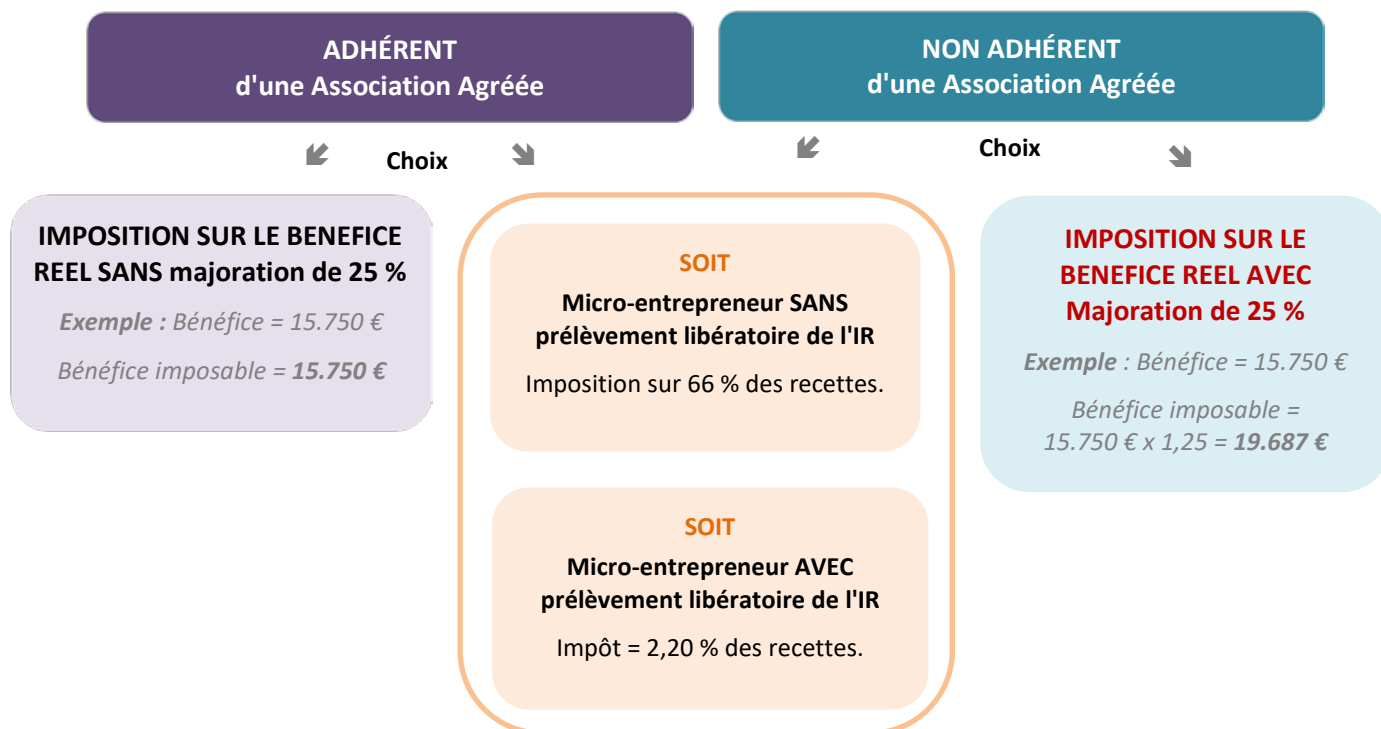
ADHÉRENT
d'une Association Agréée

NON ADHÉRENT
d'une Association Agréée

Choix

Choix

IMPOSITION SUR LE BENEFICE REEL SANS majoration de 25 %

Exemple : Bénéfice = 15.750 €

Bénéfice imposable = 15.750 €

SOIT

Micro-entrepreneur SANS prélèvement libératoire de l'IR

Imposition sur 66 % des recettes.

SOIT

Micro-entrepreneur AVEC prélèvement libératoire de l'IR

Impôt = 2,20 % des recettes.

IMPOSITION SUR LE BENEFICE REEL AVEC Majoration de 25 %

Exemple : Bénéfice = 15.750 €

Bénéfice imposable = 15.750 € x 1,25 = 19.687 €